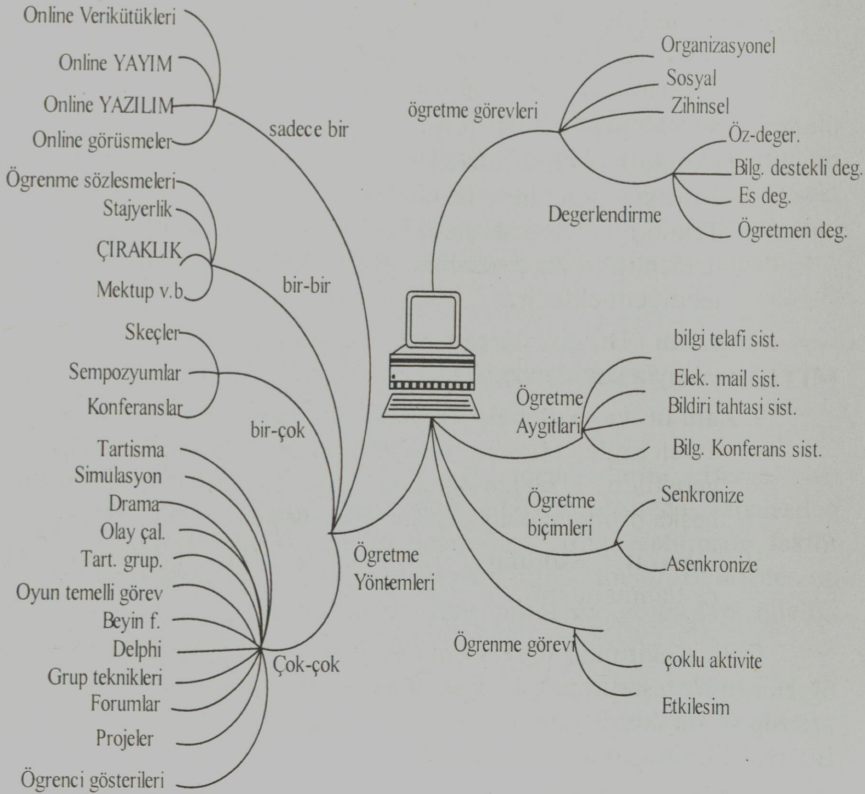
Online Verikütükleri
Online YAYIM
Online YAZILIM
Online görüsmeler
sadece bir

Ögrenme sözlesmeleri
Stajyerlik
ÇIRAKLIK
Mektup v.b
bir-bir

Skeçler
Sempozyumlar
Konferanslar
bir-çok

Tartisma
Simulasyon
Drama
Olay çal.
Tart. grup.
Oyun temelli görev
Beyin f.
Delphi
Grup teknikleri
Forumlar
Projeler
Ögrenci gösterileri
Çok-çok

Ögretme Yöntemleri

ögretme görevleri
Organizasyonel
Sosyal
Zihinsel
Degerlendirme
Öz-deger.
Bilg. destekli deg.
Es deg.
Ögretmen deg.

Ögretme Aygitlari
bilgi telafi sist.
Elek. mail sist.
Bildiri tahtasi sist.
Bilg. Konferans sist.

Ögretme biçimleri
Senkronize
Asenkronize

Ögrenme görevi
çoklu aktivite
Etkilesim